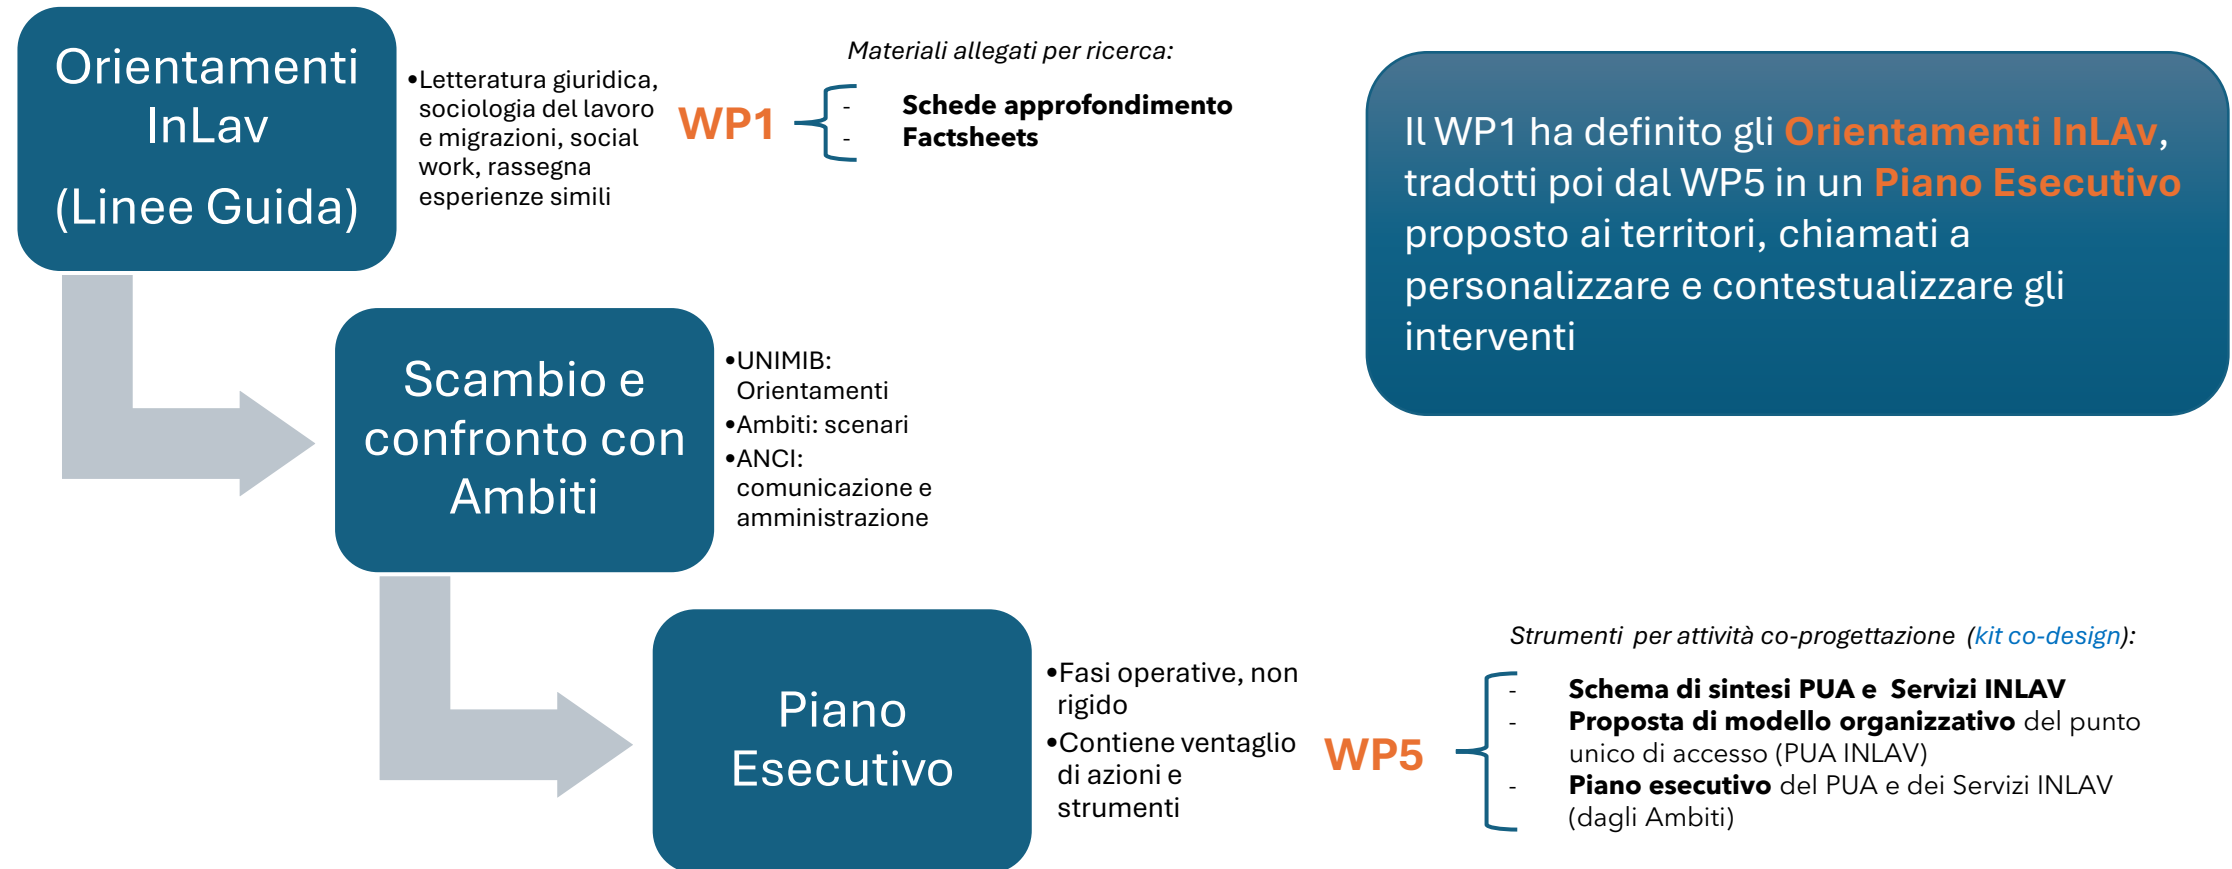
Orientamenti InLav
(Linee Guida)

•Letteratura giuridica, sociologia del lavoro e migrazioni, social work, rassegna esperienze simili

WP1

Materiali allegati per ricerca:
- Schede approfondimento
- Factsheets

Il WP1 ha definito gli Orientamenti InLAv, tradotti poi dal WP5 in un Piano Esecutivo proposto ai territori, chiamati a personalizzare e contestualizzare gli interventi

Scambio e confronto con Ambiti

•UNIMIB: Orientamenti
•Ambiti: scenari
•ANCI: comunicazione e amministrazione

Piano Esecutivo

•Fasi operative, non rigido
•Contiene ventaglio di azioni e strumenti

WP5

Strumenti per attività co-progettazione (kit co-design):
- Schema di sintesi PUA e Servizi INLAV
- Proposta di modello organizzativo del punto unico di accesso (PUA INLAV)
- Piano esecutivo del PUA e dei Servizi INLAV (dagli Ambiti)